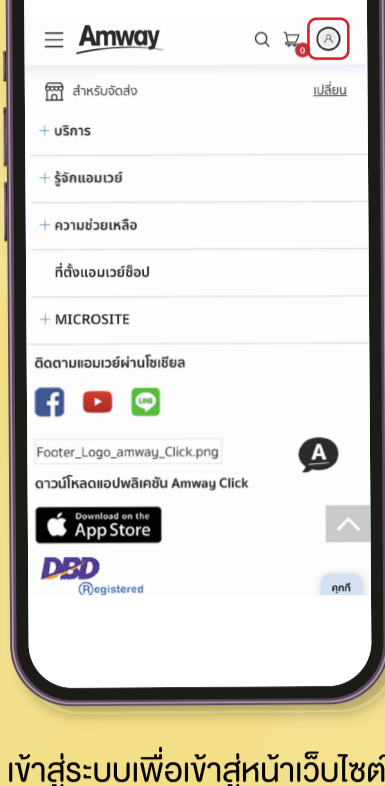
Amway

0

สำหรับจัดส่ง เปลี่ยน

+ บริการ

+ รู้จักแอมเวย์

+ ความช่วยเหลือ

ที่ตั้งแอมเวย์ช็อป

+ MICROSITE

ติดตามแอมเวย์ผ่านโซเชียล

LINE

Footer_Logo_amway_Click.png

A

ดาวน์โหลดแอปพลิเคชัน Amway Click

Download on the App Store

DBD Registered

คุกกี้

เข้าสู่ระบบเพื่อเข้าสู่หน้าเว็บไซต์